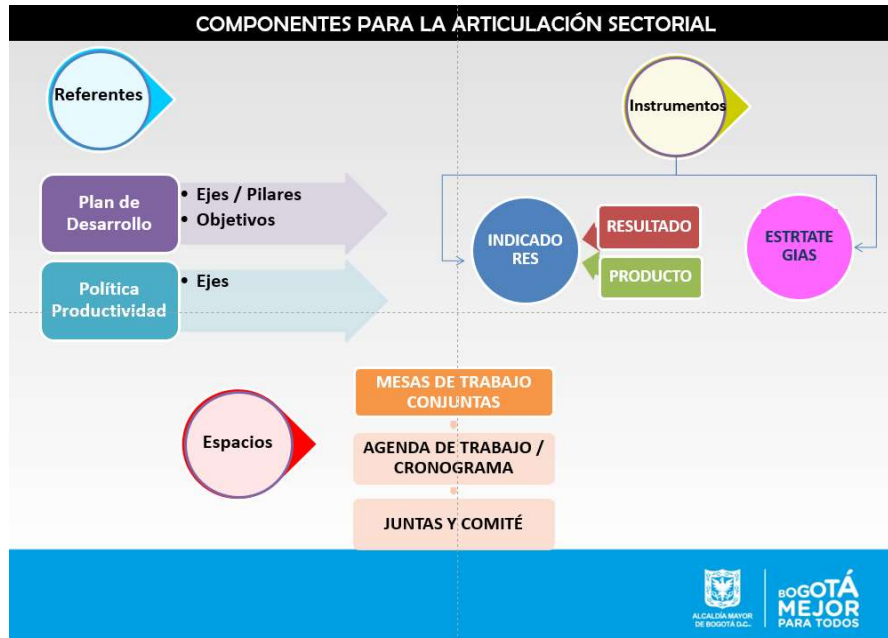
COMPONENTES PARA LA ARTICULACIÓN SECTORIAL

Referentes

Instrumentos

Plan de Desarrollo

• Ejes / Pilares
• Objetivos

Política Productividad

• Ejes

INDICADO RES

RESULTADO

PRODUCTO

ESTRTATE GIAS

Espacios

MESAS DE TRABAJO CONJUNTAS

AGENDA DE TRABAJO / CRONOGRAMA

JUNTAS Y COMITÉ

ALCALDÍA MAYOR DE BOGOTÁ D.C.

BOGOTÁ MEJOR PARA TODOS